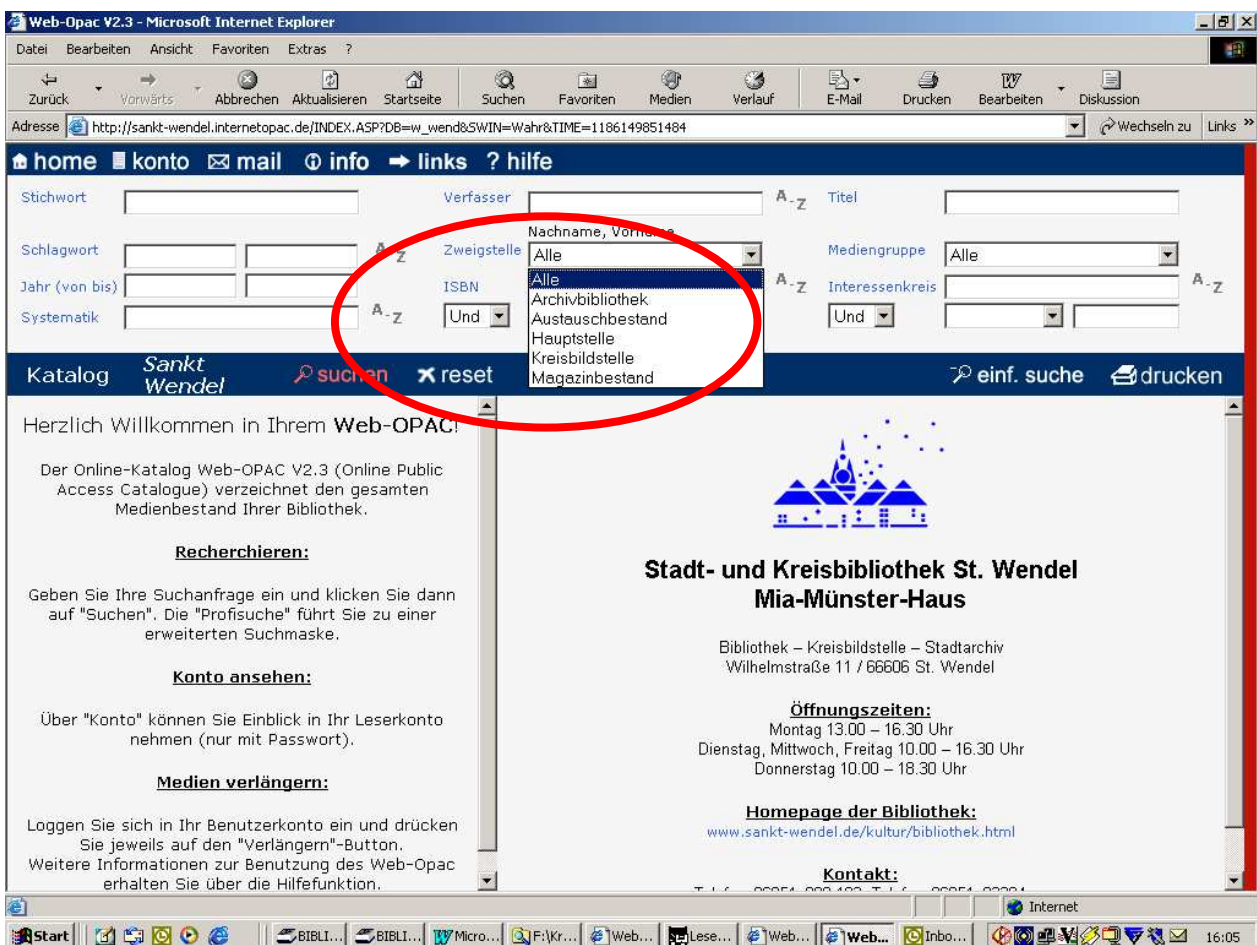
Web-Opac V2.3 - Microsoft Internet Explorer

Datei Bearbeiten Ansicht Favoriten Extras ?

Zurück Vorwärts Abbrechen Aktualisieren Startseite Suchen Favoriten Medien Verlauf E-Mail Drucken Bearbeiten Diskussion

Adresse http://sankt-wendel.internetopac.de/INDEX.ASP?DB=w_wend&SWIN=Wahr&TIME=1186149851484 Wechseln zu Links »

home konto mail info links ? hilfe

Stichwort

Verfasser A-Z

Titel

Nachname, Vorn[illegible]

Schlagwort A-Z

Zweigstelle Alle

Mediengruppe Alle

Jahr (von bis)

ISBN

Alle
Archivbibliothek
Austauschbestand
Hauptstelle
Kreisbildstelle
Magazinbestand

A-Z

Interessenkreis A-Z

Systematik A-Z

Und

Und

Katalog Sankt Wendel suchen reset einf. suche drucken

Herzlich Willkommen in Ihrem Web-OPAC!

Der Online-Katalog Web-OPAC V2.3 (Online Public Access Catalogue) verzeichnet den gesamten Medienbestand Ihrer Bibliothek.

Recherchieren:

Geben Sie Ihre Suchanfrage ein und klicken Sie dann auf "Suchen". Die "Profisuche" führt Sie zu einer erweiterten Suchmaske.

Konto ansehen:

Über "Konto" können Sie Einblick in Ihr Leserkonto nehmen (nur mit Passwort).

Medien verlängern:

Loggen Sie sich in Ihr Benutzerkonto ein und drücken Sie jeweils auf den "Verlängern"-Button.
Weitere Informationen zur Benutzung des Web-Opac erhalten Sie über die Hilfefunktion.

Stadt- und Kreisbibliothek St. Wendel
Mia-Münster-Haus

Bibliothek – Kreisbildstelle – Stadtarchiv
Wilhelmstraße 11 / 66606 St. Wendel

Öffnungszeiten:
Montag 13.00 – 16.30 Uhr
Dienstag, Mittwoch, Freitag 10.00 – 16.30 Uhr
Donnerstag 10.00 – 18.30 Uhr

Homepage der Bibliothek:
www.sankt-wendel.de/kultur/bibliothek.html

Kontakt:
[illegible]

Internet

Start BIBLI... BIBLI... Micro... F:\Kr... Web... Lese... Web... Web... Inbo... 16:05